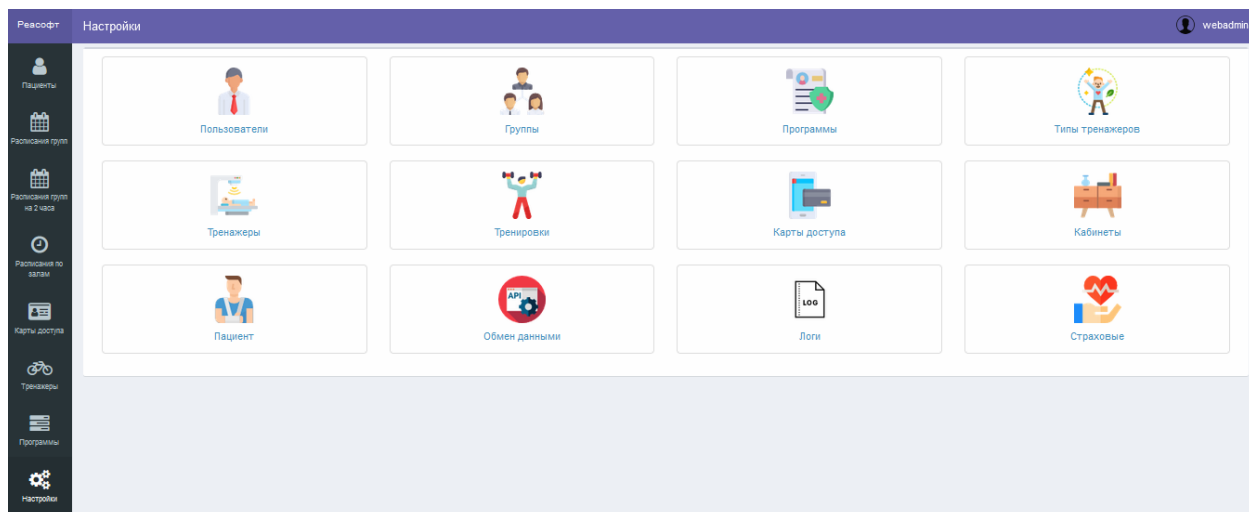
Реасофт

Настройки

webadmin

Пациенты

Расписания групп

Расписания групп на 2 часа

Расписания по залам

Карты доступа

Тренажеры

Программы

Настройки

Пользователи

Группы

Программы

Типы тренажеров

Тренажеры

Тренировки

Карты доступа

Кабинеты

Пациент

API

Обмен данными

LOG

Логи

Страховые